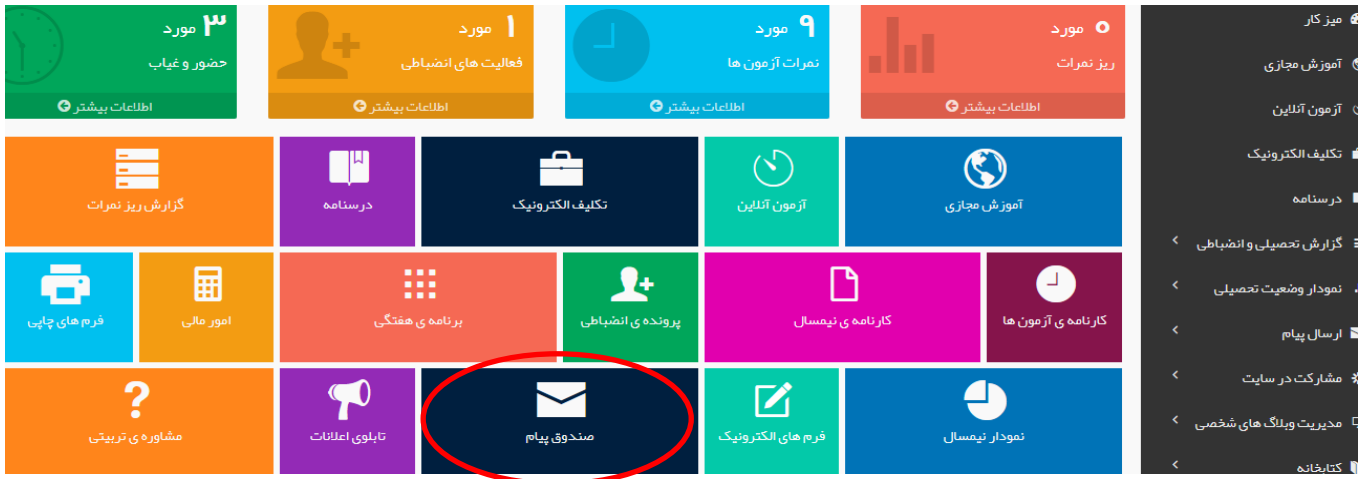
۵ مورد
ریز نمرات
اطلاعات بیشتر

۹ مورد
نمرات آزمون ها
اطلاعات بیشتر

۱ مورد
فعالیت های انضباطی
اطلاعات بیشتر

۳ مورد
حضور و غیاب
اطلاعات بیشتر

آموزش مجازی
آزمون آنلاین
تکلیف الکترونیک
درسنامه
گزارش ریز نمرات

کارنامه ی آزمون ها
کارنامه ی نیمسال
پرونده ی انضباطی
برنامه ی هفتگی
امور مالی
فرم های چاپی

نمودار نیمسال
فرم های الکترونیک
صندوق پیام
تابلوی اعلانات
مشاوره ی تربیتی

میز کار
آموزش مجازی
آزمون آنلاین
تکلیف الکترونیک
درسنامه
گزارش تحصیلی و انضباطی
نمودار وضعیت تحصیلی
ارسال پیام
مشارکت در سایت
مدیریت وبلاگ های شخصی
کتابخانه